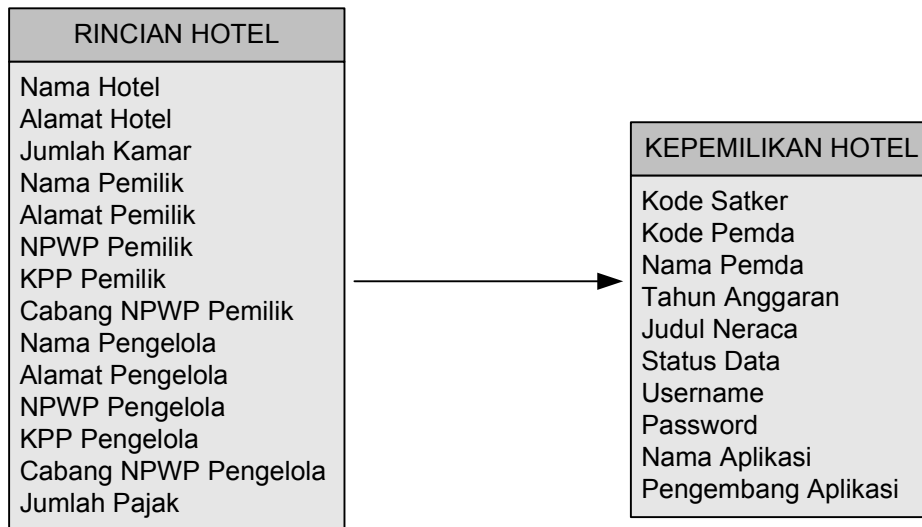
RINCIAN HOTEL

Nama Hotel
Alamat Hotel
Jumlah Kamar
Nama Pemilik
Alamat Pemilik
NPWP Pemilik
KPP Pemilik
Cabang NPWP Pemilik
Nama Pengelola
Alamat Pengelola
NPWP Pengelola
KPP Pengelola
Cabang NPWP Pengelola
Jumlah Pajak

KEPEMILIKAN HOTEL

Kode Satker
Kode Pemda
Nama Pemda
Tahun Anggaran
Judul Neraca
Status Data
Username
Password
Nama Aplikasi
Pengembang Aplikasi